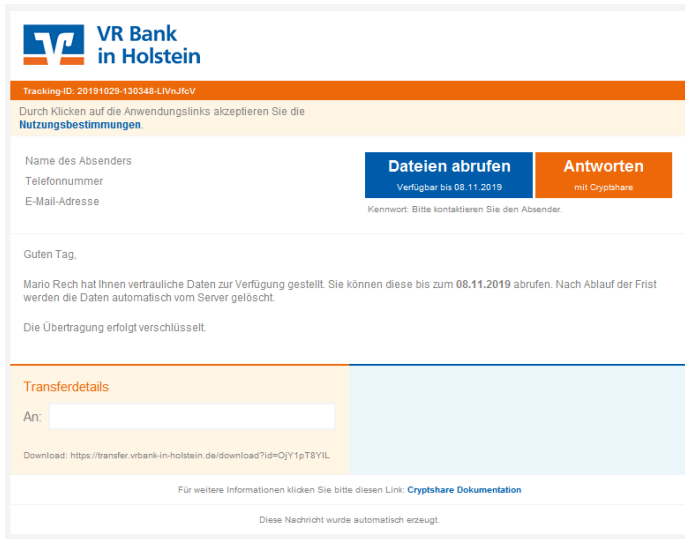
VR Bank
in Holstein

Tracking-ID: 20191029-130348-LIVnJfcV

Durch Klicken auf die Anwendungslinks akzeptieren Sie die Nutzungsbestimmungen.

Name des Absenders
Telefonnummer
E-Mail-Adresse

Dateien abrufen
Verfügbar bis 08.11.2019

Antworten
mit Cryptshare

Kennwort: Bitte kontaktieren Sie den Absender.

Guten Tag,

Mario Rech hat Ihnen vertrauliche Daten zur Verfügung gestellt. Sie können diese bis zum 08.11.2019 abrufen. Nach Ablauf der Frist werden die Daten automatisch vom Server gelöscht.

Die Übertragung erfolgt verschlüsselt.

Transferdetails

An:

Download: https://transfer.vrbank-in-holstein.de/download?id=OjY1pT8YIL

Für weitere Informationen klicken Sie bitte diesen Link: Cryptshare Dokumentation

Diese Nachricht wurde automatisch erzeugt.